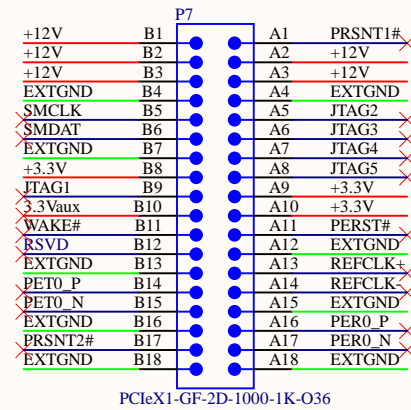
P7

| | | | |
|---|---|---|---|
| +12V | B1 | A1 | PRSNT1# |
| +12V | B2 | A2 | +12V |
| +12V | B3 | A3 | +12V |
| EXTGND | B4 | A4 | EXTGND |
| SMCLK | B5 | A5 | JTAG2 |
| SMDAT | B6 | A6 | JTAG3 |
| EXTGND | B7 | A7 | JTAG4 |
| +3.3V | B8 | A8 | JTAG5 |
| JTAG1 | B9 | A9 | +3.3V |
| 3.3Vaux | B10 | A10 | +3.3V |
| WAKE# | B11 | A11 | PERST# |
| RSVD | B12 | A12 | EXTGND |
| EXTGND | B13 | A13 | REFCLK+ |
| PET0_P | B14 | A14 | REFCLK- |
| PET0_N | B15 | A15 | EXTGND |
| EXTGND | B16 | A16 | PER0_P |
| PRSNT2# | B17 | A17 | PER0_N |
| EXTGND | B18 | A18 | EXTGND |

PCIeX1-GF-2D-1000-1K-O36